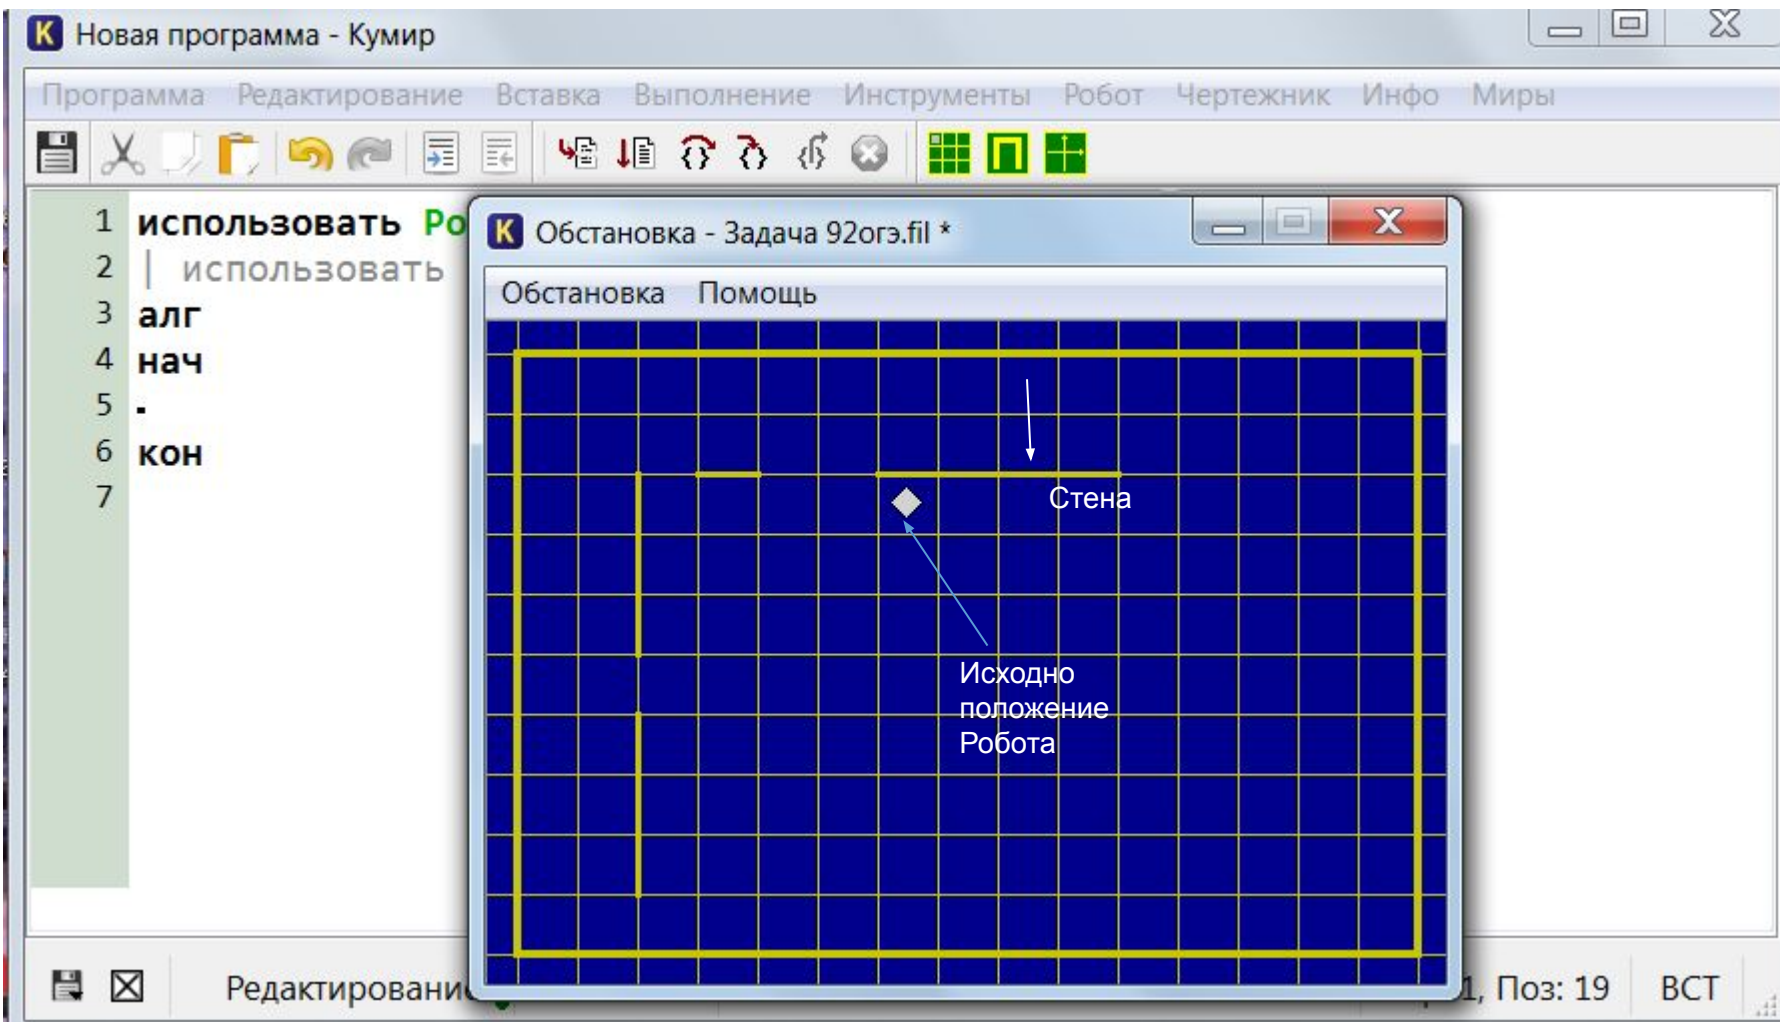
Новая программа - Кумир

Программа Редактирование Вставка Выполнение Инструменты Робот Чертежник Инфо Миры

1 использовать Ро
2 | использовать
3 алг
4 нач
5 .
6 кон
7

Обстановка - Задача 92огэ.fil *

Обстановка Помощь

Стена

Исходно положение Робота

Редактировани

1, Поз: 19 ВСТ